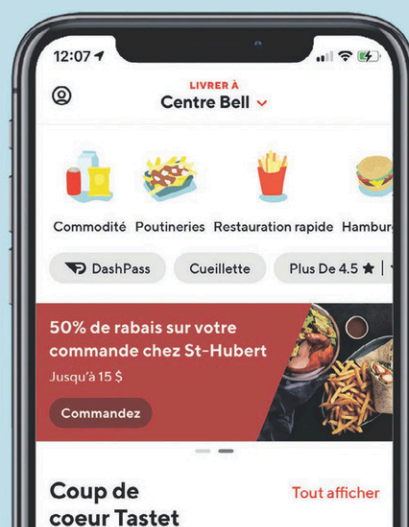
12:07

LIVRER À
Centre Bell

Commodité Poutineries Restauration rapide Hambur

DashPass Cueillette Plus De 4.5 ★

50% de rabais sur votre commande chez St-Hubert
Jusqu'à 15 $

Commandez

Coup de coeur Tastet

Tout afficher